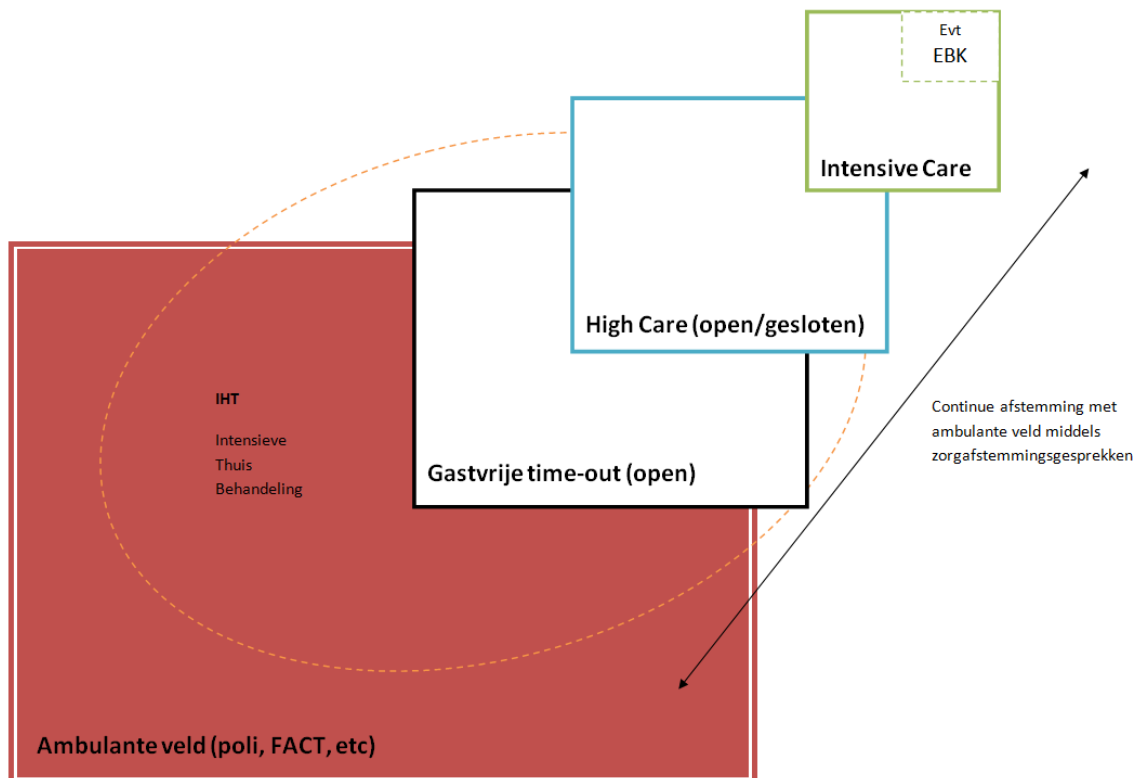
Evt
EBK

Intensive Care

High Care (open/gesloten)

Gastvrije time-out (open)

IHT

Intensieve
Thuis
Behandeling

Continue afstemming met ambulante veld middels zorgafstemmingsgesprekken

Ambulante veld (poli, FACT, etc)